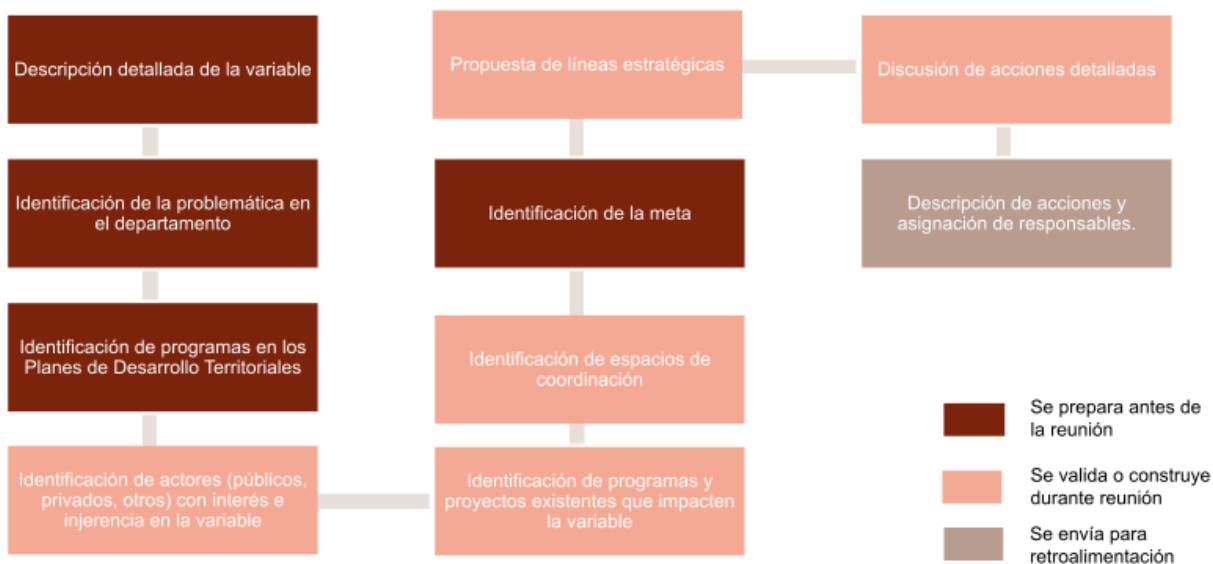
Descripción detallada de la variable

Identificación de la problemática en el departamento

Identificación de programas en los Planes de Desarrollo Territoriales

Identificación de actores (públicos, privados, otros) con interés e injerencia en la variable

Identificación de programas y proyectos existentes que impacten la variable

Identificación de espacios de coordinación

Identificación de la meta

Propuesta de líneas estratégicas

Discusión de acciones detalladas

Descripción de acciones y asignación de responsables.

Se prepara antes de la reunión

Se valida o construye durante reunión

Se envía para retroalimentación